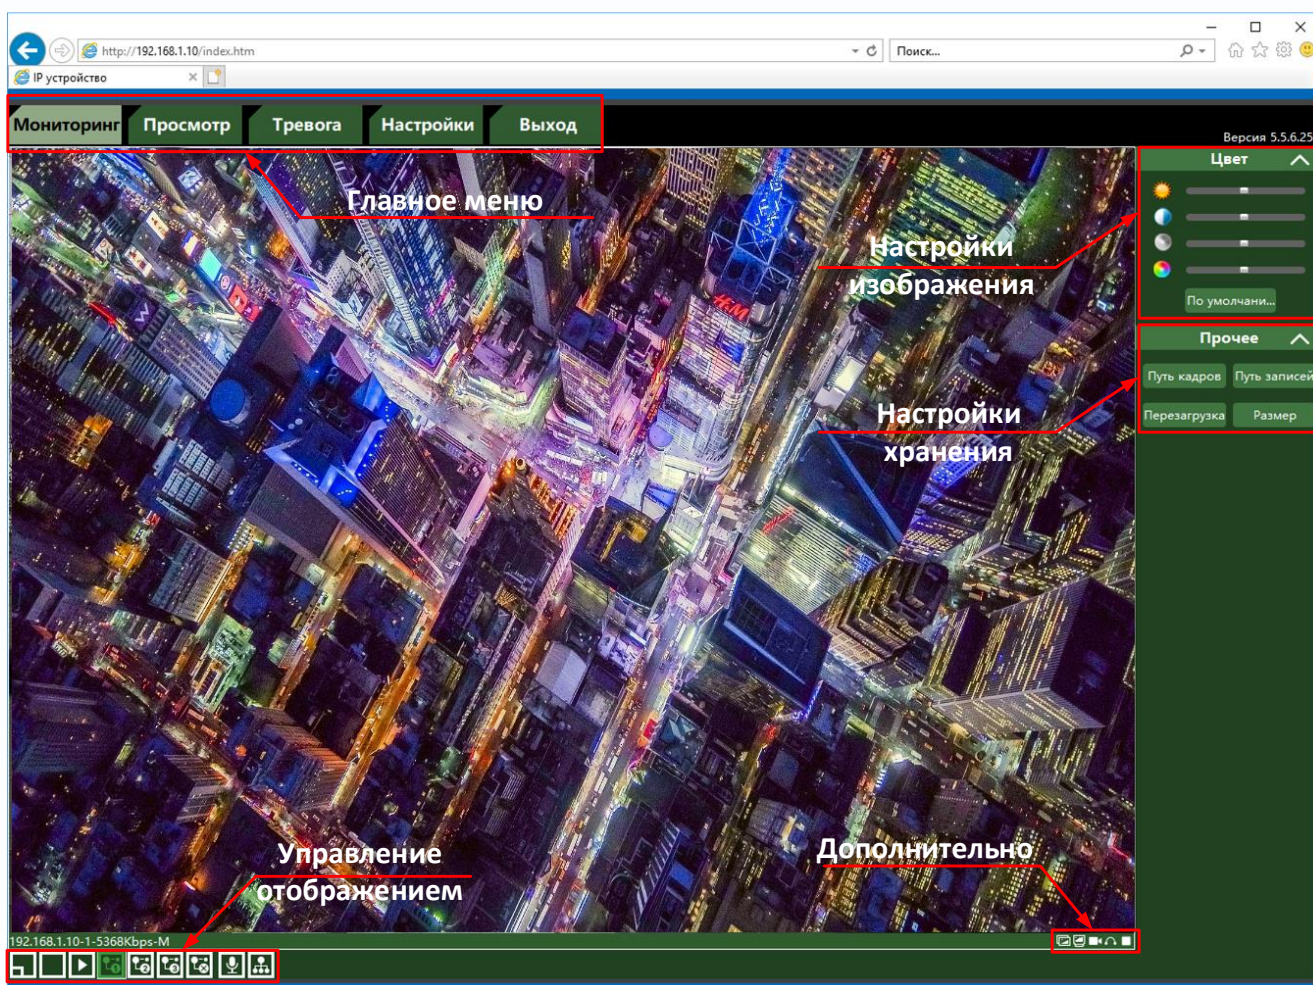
http://192.168.1.10/index.htm

Поиск...

IP устройство

Мониторинг Просмотр Тревога Настройки Выход

Версия 5.5.6.25

Главное меню

Цвет

Настройки изображения

По умолчани...

Прочее

Путь кадров Путь записей

Перезагрузка Размер

Настройки хранения

Управление отображением

Дополнительно

192.168.1.10-1-5368Kbps-M